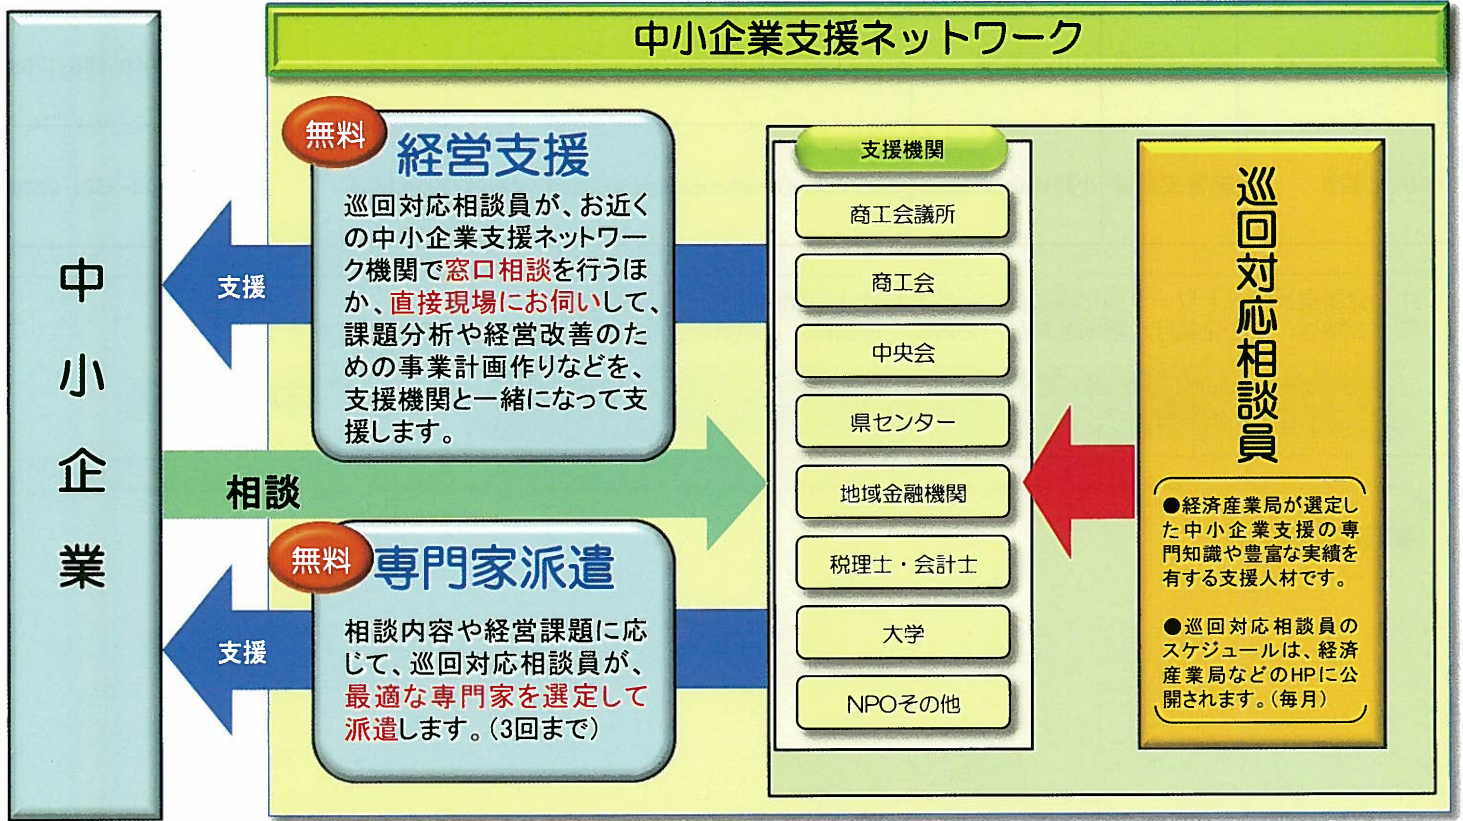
中小企業

中小企業支援ネットワーク

無料
経営支援
巡回対応相談員が、お近くの中小企業支援ネットワーク機関で窓口相談を行うほか、直接現場にお伺いして、課題分析や経営改善のための事業計画作りなどを、支援機関と一緒になって支援します。

支援

相談

無料
専門家派遣
相談内容や経営課題に応じて、巡回対応相談員が、最適な専門家を選定して派遣します。（3回まで）

支援

支援機関
商工会議所
商工会
中央会
県センター
地域金融機関
税理士・会計士
大学
NPOその他

巡回対応相談員
●経済産業局が選定した中小企業支援の専門知識や豊富な実績を有する支援人材です。
●巡回対応相談員のスケジュールは、経済産業局などのHPに公開されます。（毎月）